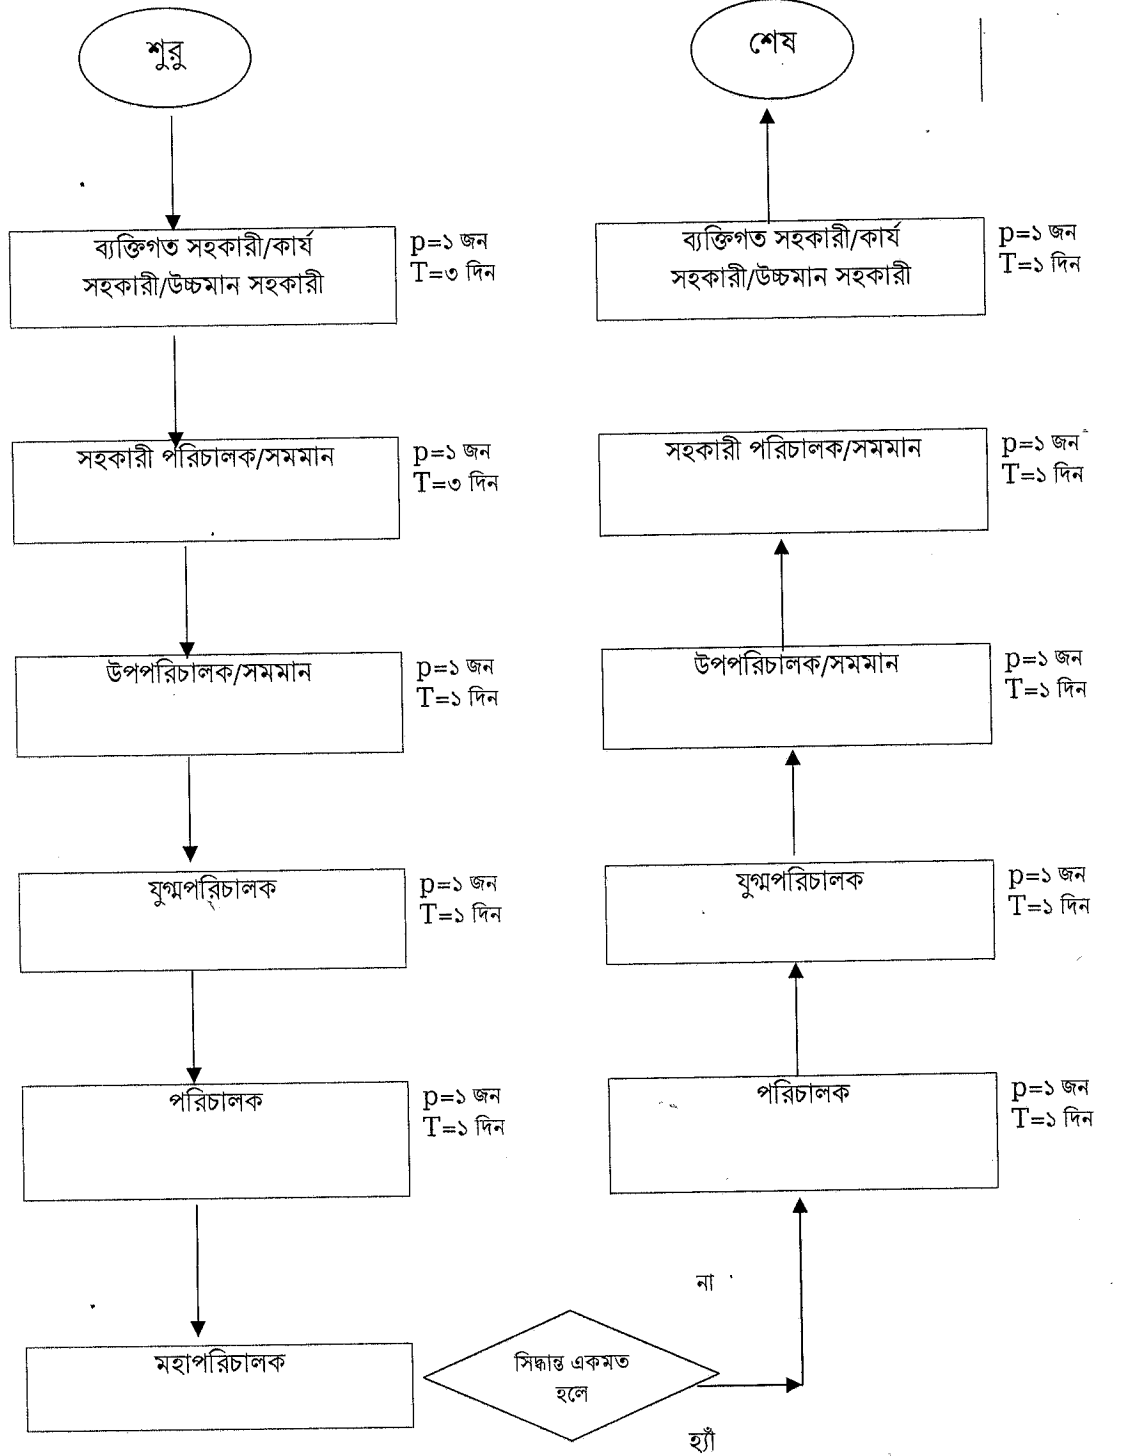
শুরু

ব্যক্তিগত সহকারী/কার্য সহকারী/উচ্চমান সহকারী
p=১ জন
T=৩ দিন

সহকারী পরিচালক/সমমান
p=১ জন
T=৩ দিন

উপপরিচালক/সমমান
p=১ জন
T=১ দিন

যুগ্মপরিচালক
p=১ জন
T=১ দিন

পরিচালক
p=১ জন
T=১ দিন

মহাপরিচালক

সিদ্ধান্ত একমত হলে

না

হ্যাঁ

পরিচালক
p=১ জন
T=১ দিন

যুগ্মপরিচালক
p=১ জন
T=১ দিন

উপপরিচালক/সমমান
p=১ জন
T=১ দিন

সহকারী পরিচালক/সমমান
p=১ জন
T=১ দিন

ব্যক্তিগত সহকারী/কার্য সহকারী/উচ্চমান সহকারী
p=১ জন
T=১ দিন

শেষ